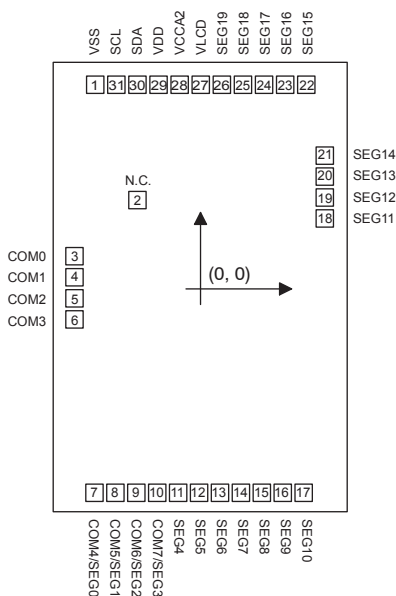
VSS SCL SDA VDD VCCA2 VLCD SEG19 SEG18 SEG17 SEG16 SEG15

1 31 30 29 28 27 26 25 24 23 22

21 SEG14
20 SEG13
19 SEG12
18 SEG11

N.C.
2

COM0 3
COM1 4
COM2 5
COM3 6

(0, 0)

7 8 9 10 11 12 13 14 15 16 17

COM4/SEG0 COM5/SEG1 COM6/SEG2 COM7/SEG3 SEG4 SEG5 SEG6 SEG7 SEG8 SEG9 SEG10